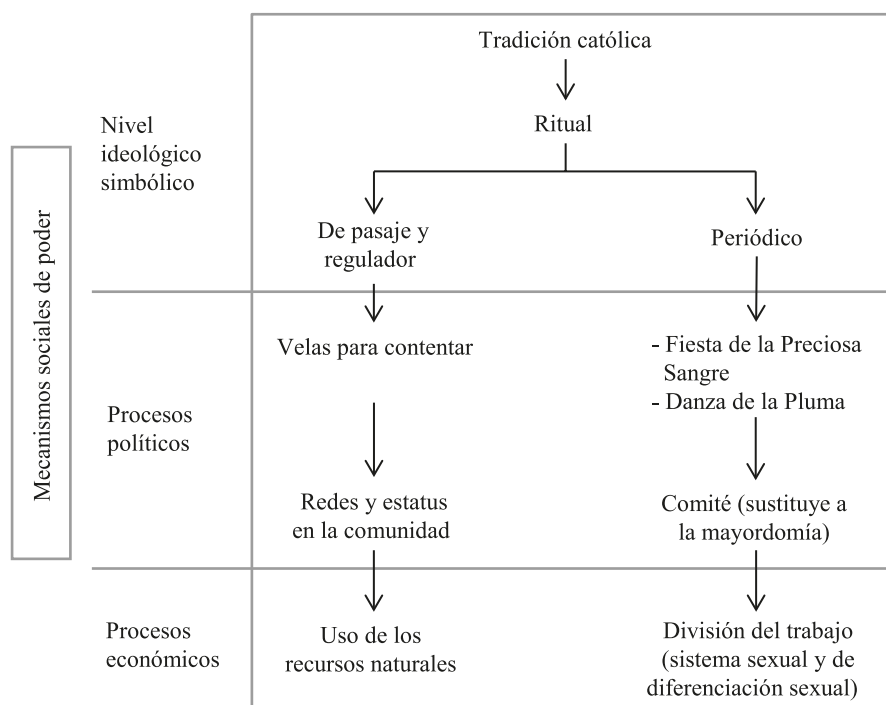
Mecanismos sociales de poder

Nivel ideológico simbólico

Tradición católica

Ritual

De pasaje y regulador

Periódico

Procesos políticos

Velas para contentar

- Fiesta de la Preciosa Sangre
- Danza de la Pluma

Redes y estatus en la comunidad

Comité (sustituye a la mayordomía)

Procesos económicos

Uso de los recursos naturales

División del trabajo (sistema sexual y de diferenciación sexual)